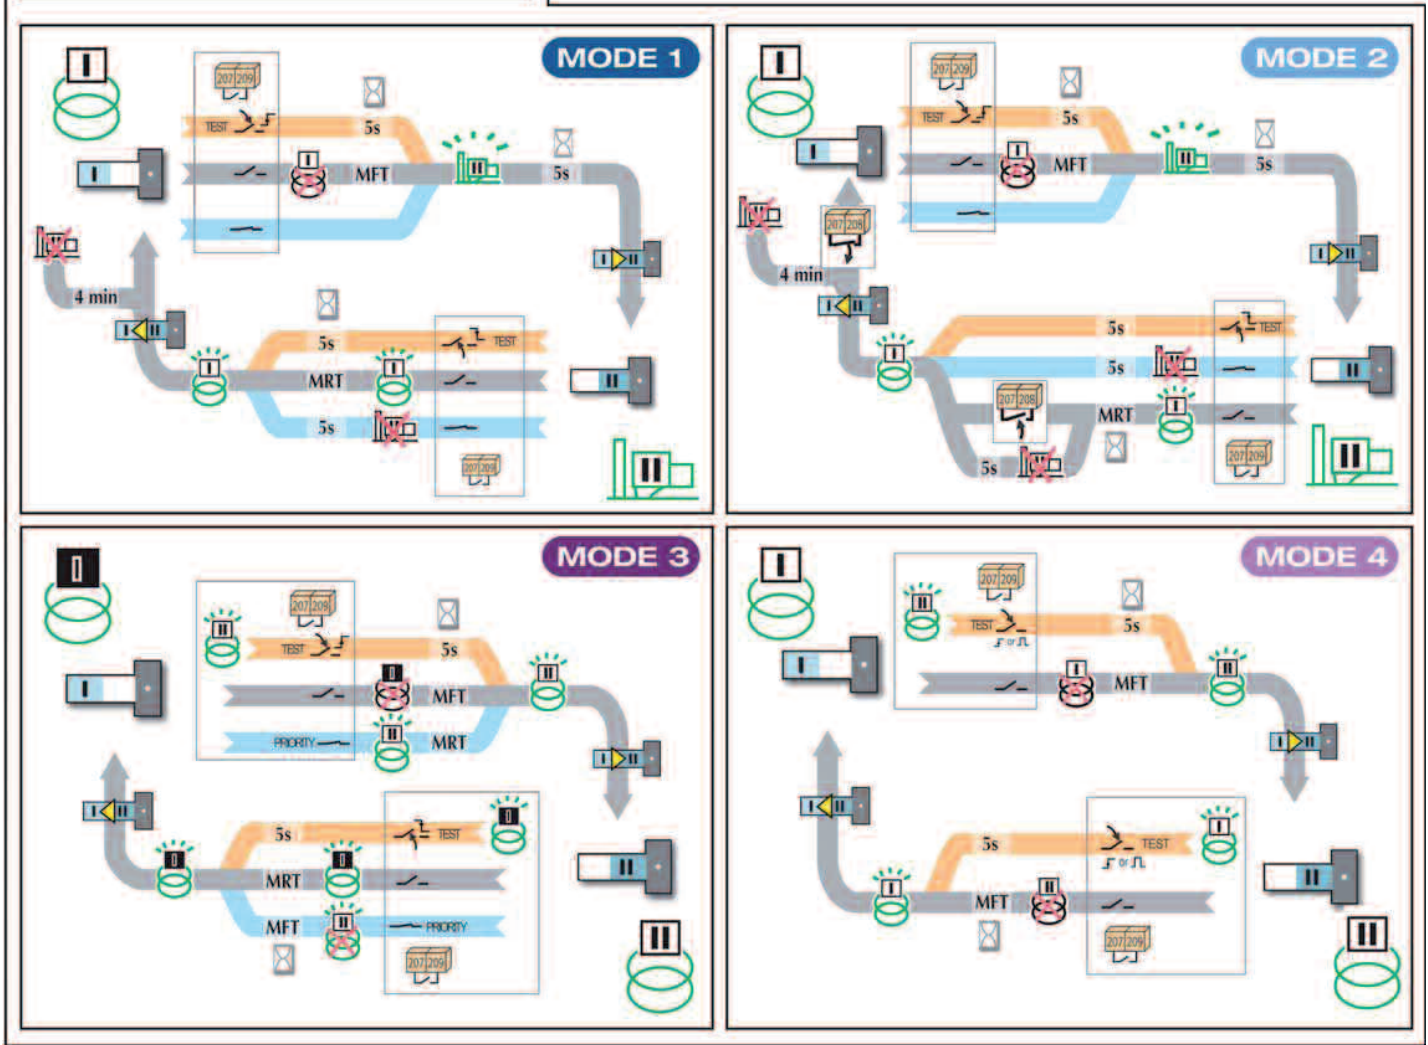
MODE 1

I

207 209

TEST

5s

I

MFT

II

5s

I

II

4 min

I

II

5s

TEST

I

MRT

I

5s

II

207 209

II

MODE 2

I

207 209

TEST

5s

I

MFT

II

5s

I

207 208

4 min

I

II

I

II

5s

TEST

5s

II

207 208

MRT

I

5s

207 209

II

MODE 3

I

II

207 208

TEST

5s

I

MFT

II

II

PRIORITY

MRT

I

II

I

II

5s

TEST

I

I

I

MRT

MFT

II

PRIORITY

207 209

II

MODE 4

I

II

207 209

TEST

5s

or

I

MFT

II

I

II

I

II

5s

TEST

I

or

I

MFT

II

207 209

II